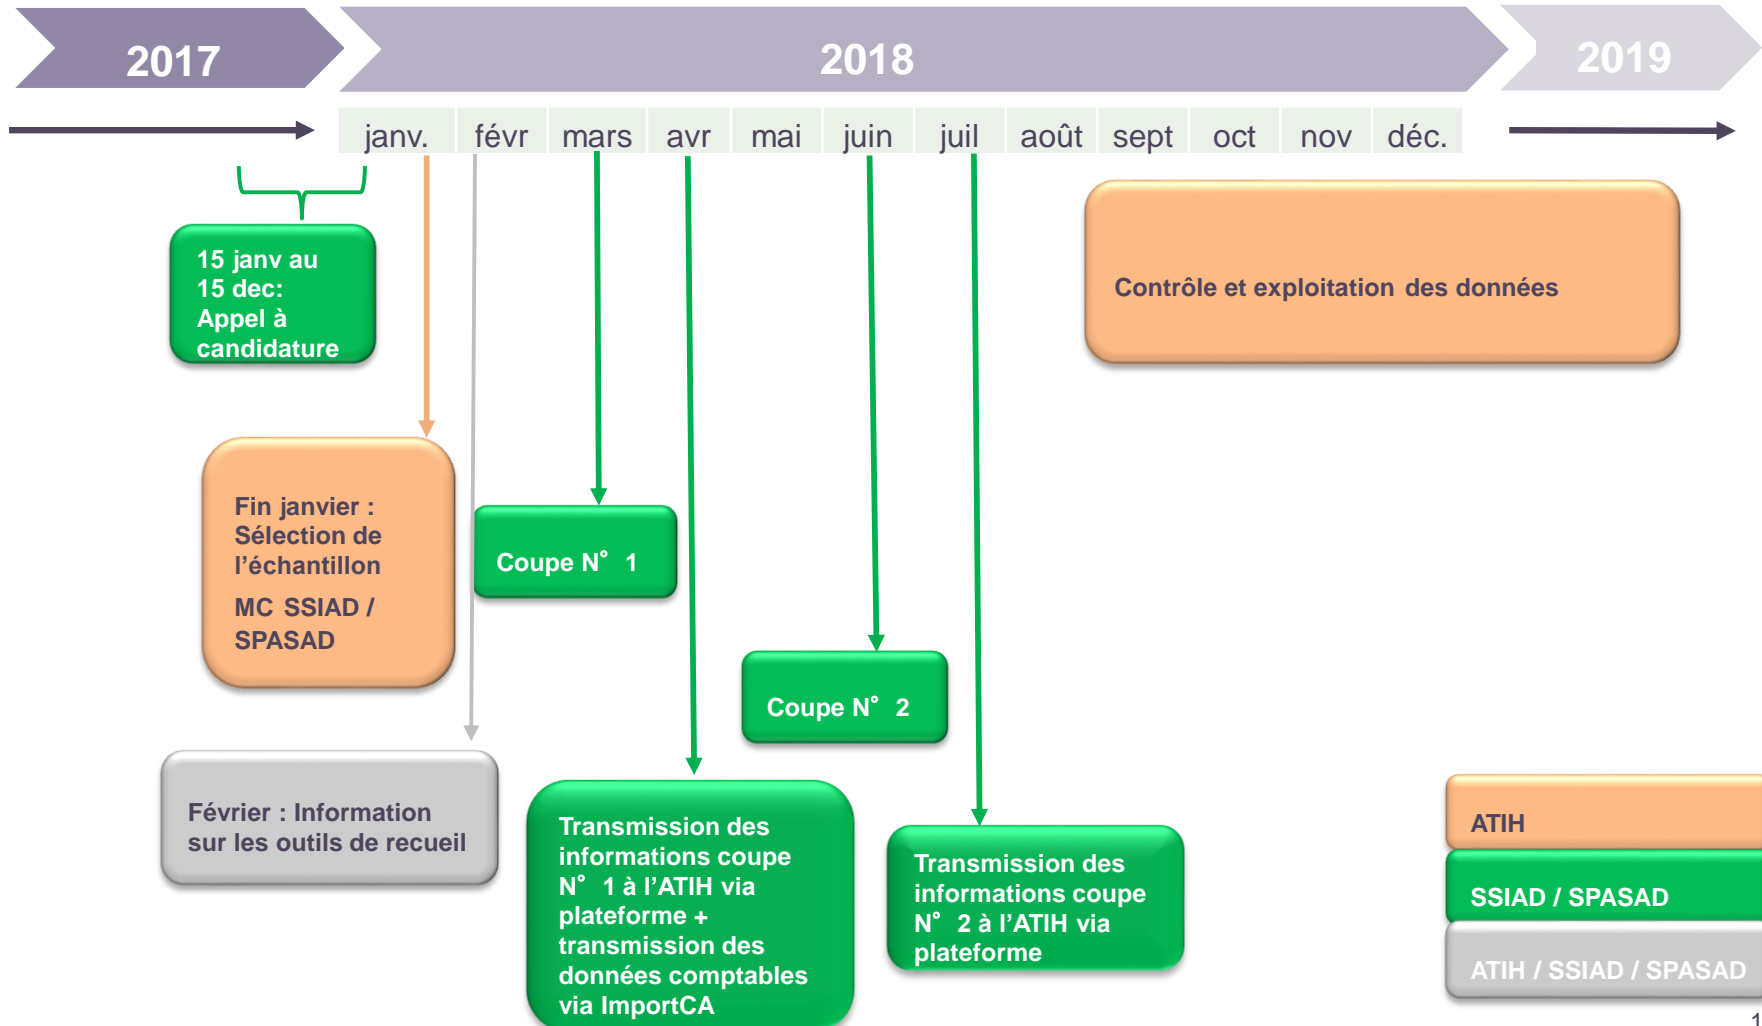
2017

2018

2019

janv. févr mars avr mai juin juil août sept oct nov déc.

15 janv au 15 dec: Appel à candidature

Contrôle et exploitation des données

Fin janvier : Sélection de l’échantillon

MC SSIAD / SPASAD

Coupe N° 1

Coupe N° 2

Février : Information sur les outils de recueil

Transmission des informations coupe N° 1 à l’ATIH via plateforme + transmission des données comptables via ImportCA

Transmission des informations coupe N° 2 à l’ATIH via plateforme

ATIH

SSIAD / SPASAD

ATIH / SSIAD / SPASAD

1